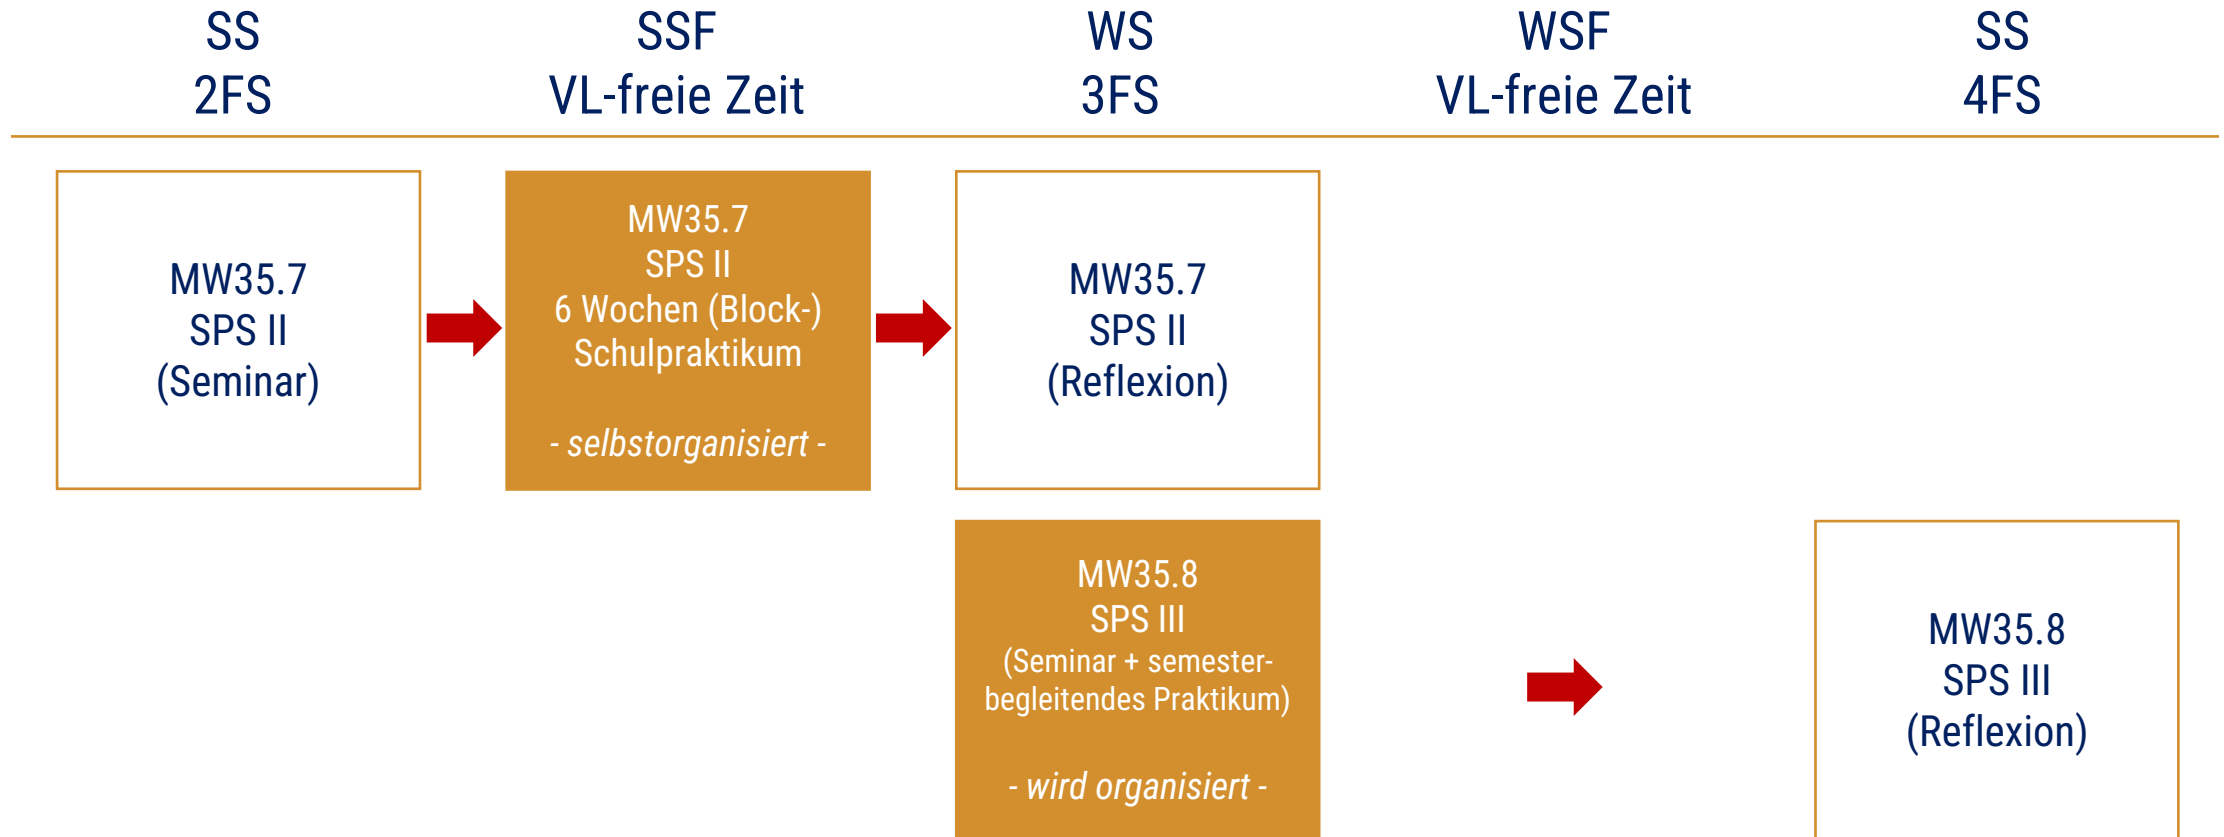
SS
2FS

SSF
VL-freie Zeit

WS
3FS

WSF
VL-freie Zeit

SS
4FS

MW35.7
SPS II
(Seminar)

MW35.7
SPS II
6 Wochen (Block-)
Schulpraktikum

- selbstorganisiert -

MW35.7
SPS II
(Reflexion)

MW35.8
SPS III
(Seminar + semesterbegleitendes Praktikum)

- wird organisiert -

MW35.8
SPS III
(Reflexion)